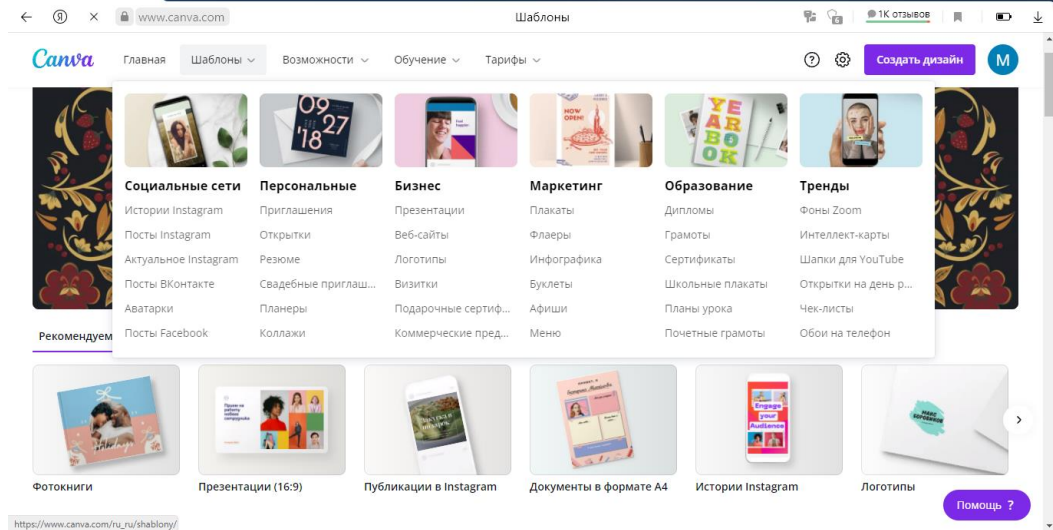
www.canva.com Шаблоны 1К отзывов

Canva Главная Шаблоны Возможности Обучение Тарифы Создать дизайн M

09 27 '18

YEAR BOOK

NOW OPEN!

Социальные сети
Истории Instagram
Посты Instagram
Актуальное Instagram
Посты ВКонтакте
Аватарки
Посты Facebook

Персональные
Приглашения
Открытки
Резюме
Свадебные приглаш...
Планеры
Коллажи

Бизнес
Презентации
Веб-сайты
Логотипы
Визитки
Подарочные сертиф...
Коммерческие пред...

Маркетинг
Плакаты
Флаеры
Инфографика
Буклеты
Афиши
Меню

Образование
Дипломы
Грамоты
Сертификаты
Школьные плакаты
Планы урока
Почетные грамоты

Тренды
Фоны Zoom
Интеллект-карты
Шапки для YouTube
Открытки на день р...
Чек-листы
Обои на телефон

Рекомендуем

Engage your Audience

Фотокниги
Презентации (16:9)
Публикации в Instagram
Документы в формате А4
Истории Instagram
Логотипы

Помощь ?

https://www.canva.com/ru_ru/shablony/